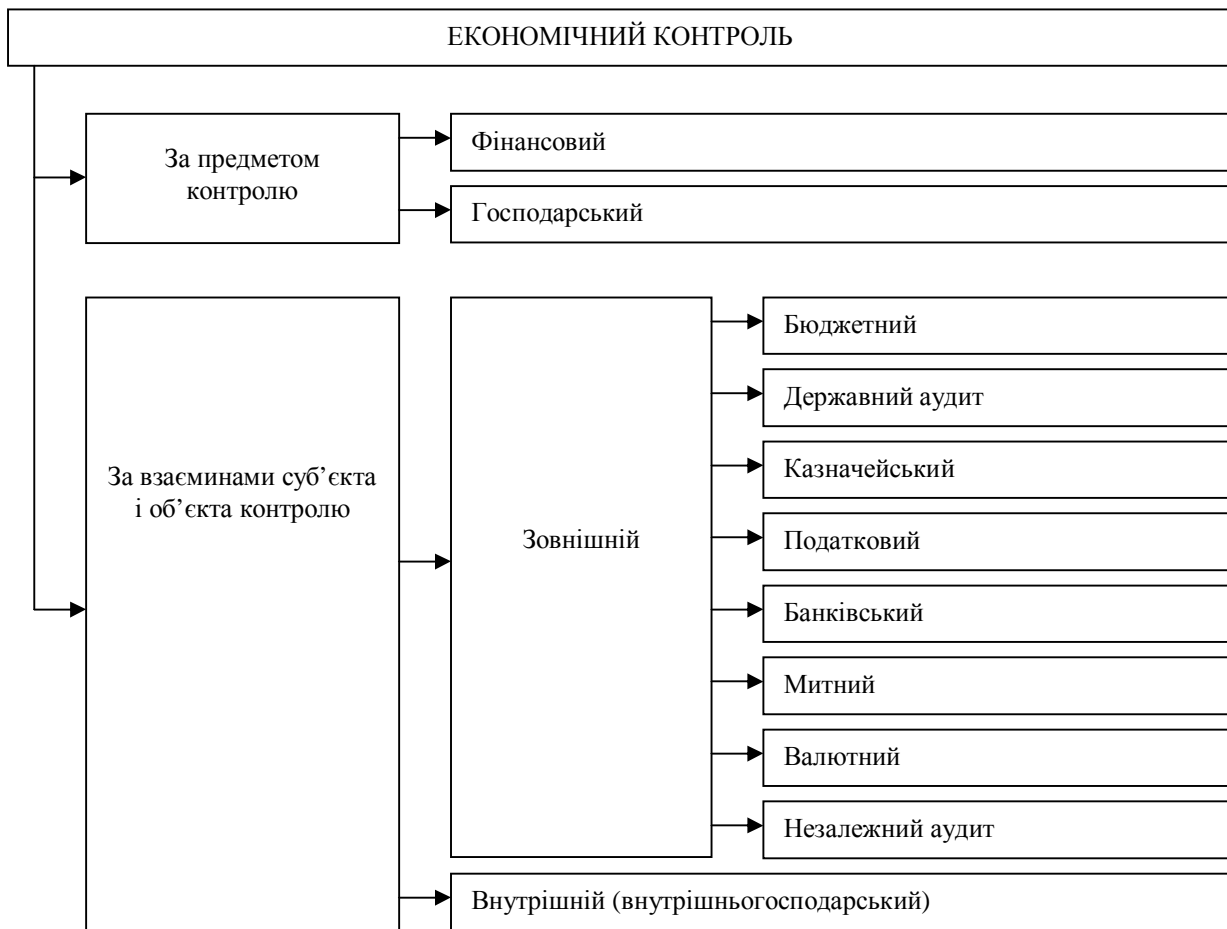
ЕКОНОМІЧНИЙ КОНТРОЛЬ

За предметом контролю

Фінансовий

Господарський

За взаєминами суб'єкта і об'єкта контролю

Зовнішній

Бюджетний

Державний аудит

Казначейський

Податковий

Банківський

Митний

Валютний

Незалежний аудит

Внутрішній (внутрішньогосподарський)